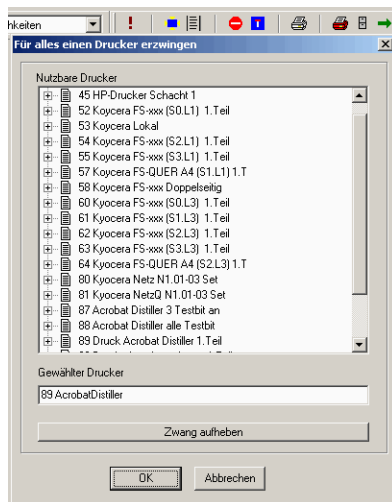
hkeiten

Für alles einen Drucker erzwingen

Nutzbare Drucker

45 HP-Drucker Schacht 1
52 Koycera FS-xxx (S0.L1) 1.Teil
53 Koycera Lokal
54 Koycera FS-xxx (S2.L1) 1.Teil
55 Koycera FS-xxx (S3.L1) 1.Teil
57 Koycera FS-QUER A4 (S1.L1) 1.T
58 Koycera FS-xxx Doppelseitig
60 Koycera FS-xxx (S0.L3) 1.Teil
61 Koycera FS-xxx (S1.L3) 1.Teil
62 Koycera FS-xxx (S2.L3) 1.Teil
63 Koycera FS-xxx (S3.L3) 1.Teil
64 Koycera FS-QUER A4 (S2.L3) 1.T
80 Kyocera Netz N1.01-03 Set
81 Kyocera NetzQ N1.01-03 Set
87 Acrobat Distiller 3 Testbit an
88 Acrobat Distiller alle Testbit
89 Druck Acrobat Distiller 1.Teil
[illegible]

Gewählter Drucker

89 AcrobatDistiller

Zwang aufheben

OK

Abbrechen